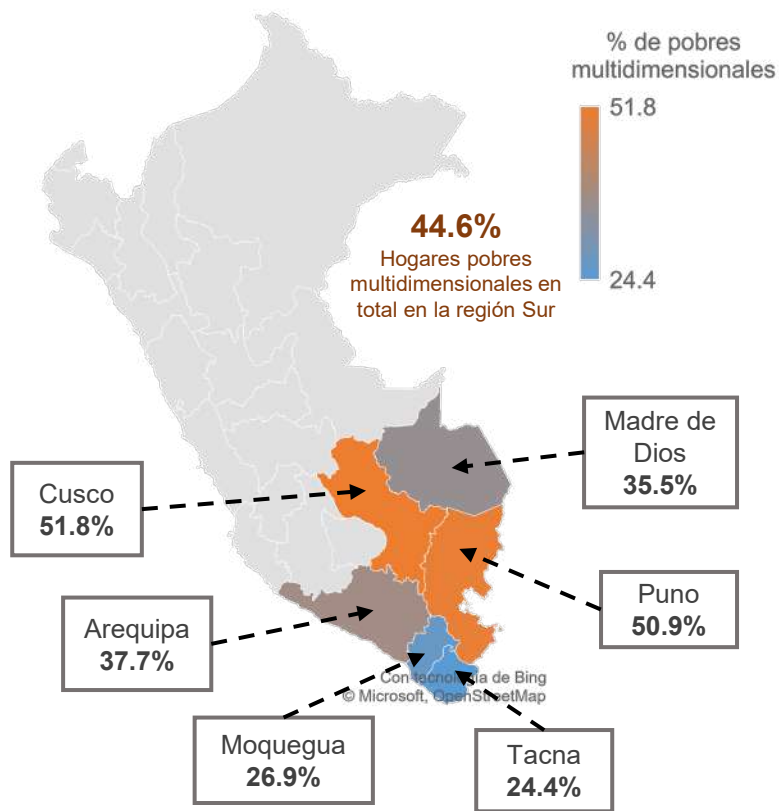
% de pobres multidimensionales

51.8

24.4

44.6%
Hogares pobres multidimensionales en total en la región Sur

Madre de Dios
35.5%

Cusco
51.8%

Puno
50.9%

Arequipa
37.7%

Con tecnología de Bing
© Microsoft, OpenStreetMap

Moquegua
26.9%

Tacna
24.4%